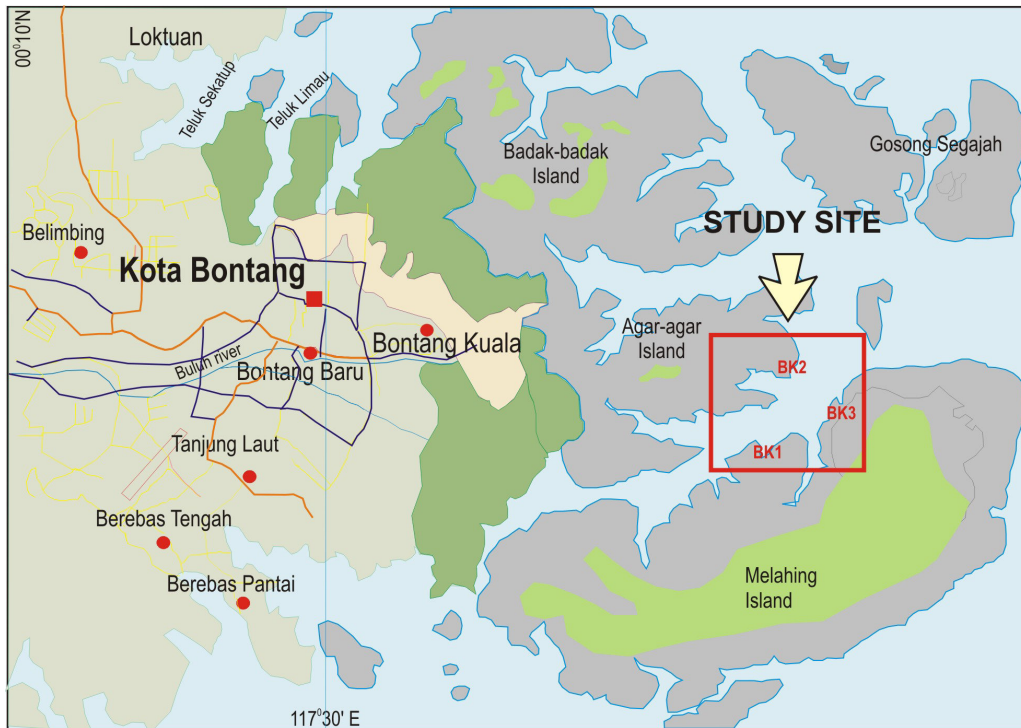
00°10'N
Loktuan
Teluk Sekatup
Teluk Limau
Badak-badak Island
Gosong Segajah
STUDY SITE
Belimbing
Kota Bontang
Bontang Kuala
Agar-agar Island
BK2
BK3
BK1
Bulun river
Bontang Baru
Tanjung Laut
Berebas Tengah
Berebas Pantai
Melahing Island
117°30' E